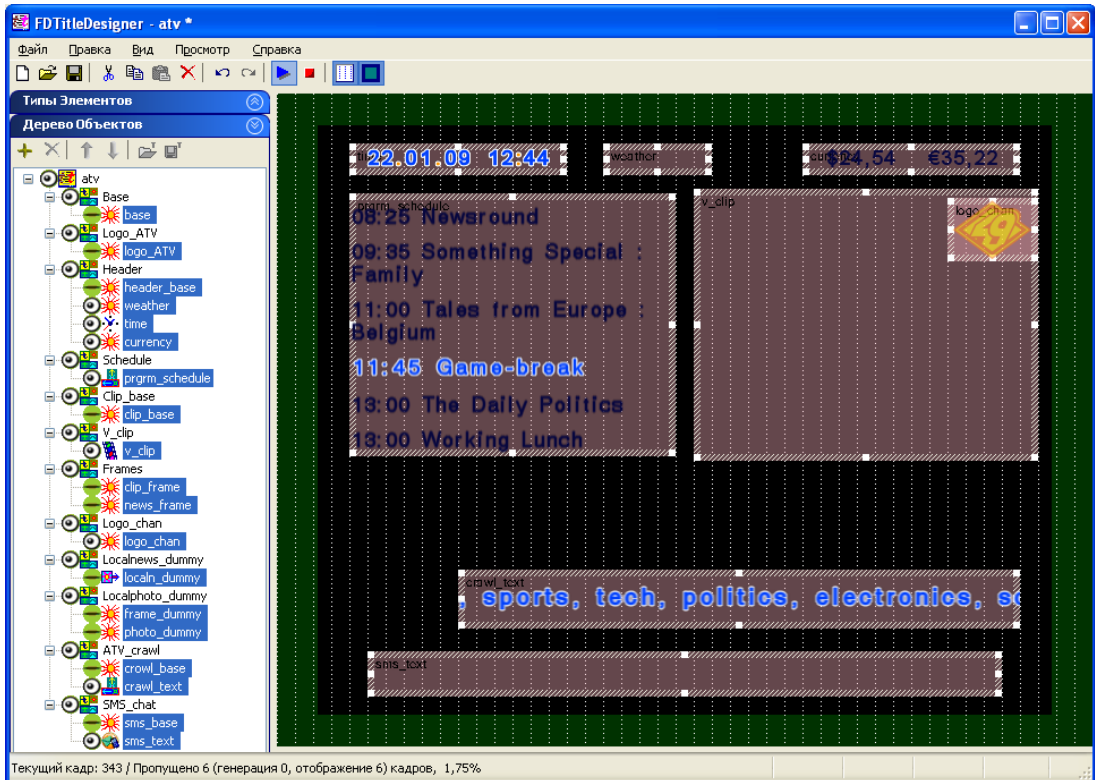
FDTitleDesigner - atv *

Файл Правка Вид Просмотр Справка

Типы Элементов

Дерево Объектов

atv
Base
base
Logo_ATV
logo_ATV
Header
header_base
weather
time
currency
Schedule
prgrm_schedule
Clip_base
clip_base
V_clip
v_clip
Frames
clip_frame
news_frame
Logo_chan
logo_chan
Localnews_dummy
localn_dummy
Localphoto_dummy
frame_dummy
photo_dummy
ATV_crawl
crawl_base
crawl_text
SMS_chat
sms_base
sms_text

22.01.09 12:44
weather
$24,54 €35,22
prgrm_schedule
08:25 Newsround
09:35 Something Special : Family
11:00 Tales from Europe : Belgium
11:45 Game-break
13:00 The Daily Politics
13:00 Working Lunch
v_clip
logo_chan
crawl_text
, sports, tech, politics, electronics, sc
sms_text

Текущий кадр: 343 / Пропущено 6 (генерация 0, отображение 6) кадров, 1,75%